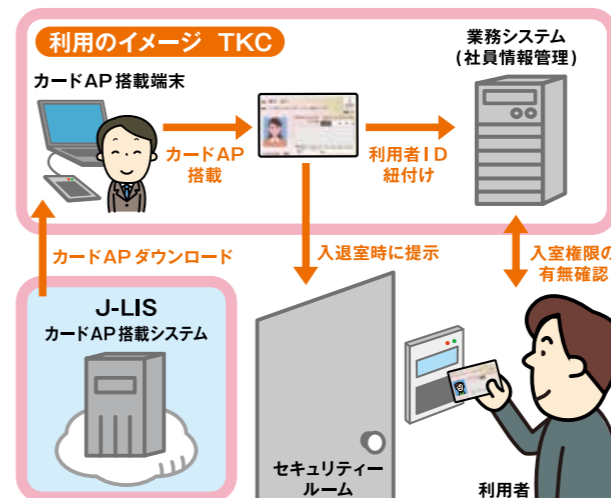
利用のイメージ TKC

カードAP搭載端末

業務システム
（社員情報管理）

カードAP
搭載

利用者ID
紐付け

カードAPダウンロード

入退室時に提示

入室権限の
有無確認

J-LIS
カードAP搭載システム

セキュリティー
ルーム

利用者